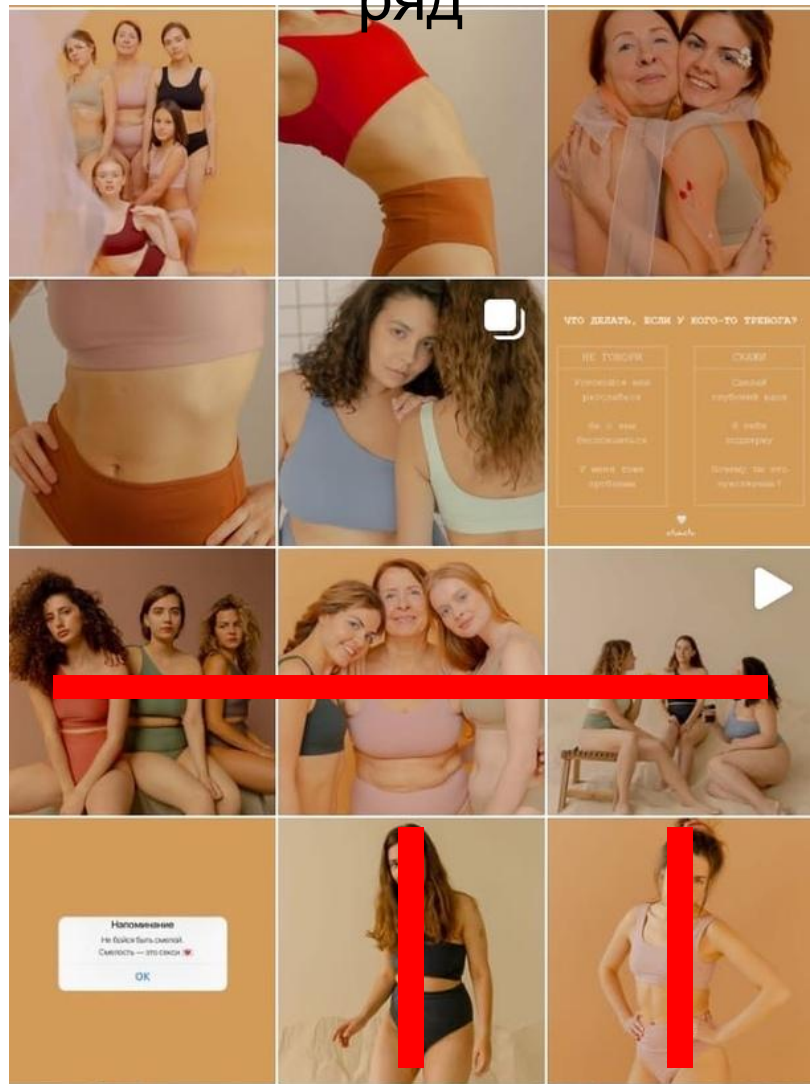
ряд

ЧТО ДЕЛАТЬ, ЕСЛИ У КОГО-ТО ТРЕВОГА?

| НЕ ГОВОРИ | СКАЖИ |
|---|---|
| Успокойся или расслабься | Сделай глубокий вдох |
| Да с чем беспокоиться | Я тебя поддержу |
| У меня тоже проблемы | Почему ты это чувствуешь? |

Напоминание
Не бойся быть смелой.
Смелость — это секси
OK